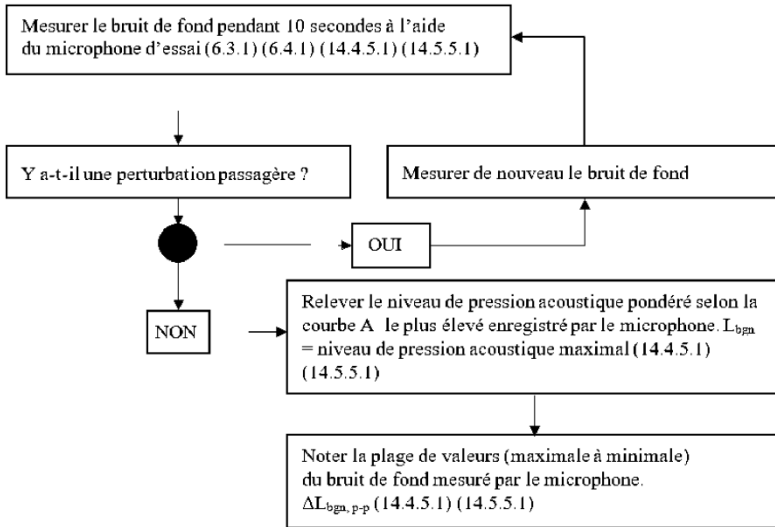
Mesurer le bruit de fond pendant 10 secondes à l'aide du microphone d'essai (6.3.1) (6.4.1) (14.4.5.1) (14.5.5.1)

Y a-t-il une perturbation passagère ?

Mesurer de nouveau le bruit de fond

OUI

NON

Relever le niveau de pression acoustique pondéré selon la courbe A le plus élevé enregistré par le microphone. $L_{bgn}$ = niveau de pression acoustique maximal (14.4.5.1) (14.5.5.1)

Noter la plage de valeurs (maximale à minimale) du bruit de fond mesuré par le microphone. $\Delta L_{bgn, p-p}$ (14.4.5.1) (14.5.5.1)